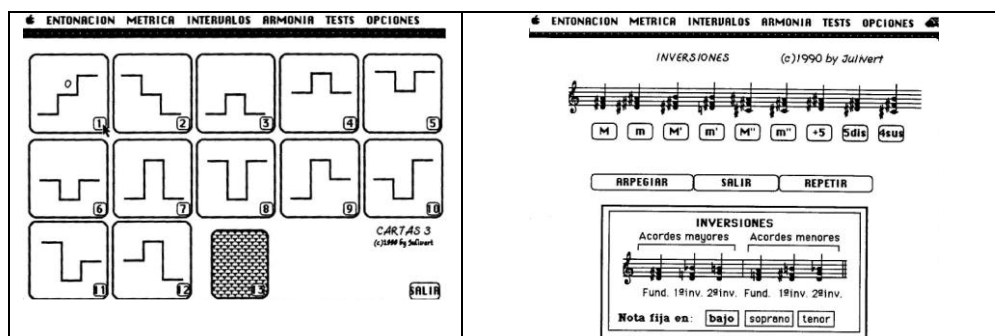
ENTONACION METRICA INTERVALOS ARMONIA TESTS OPCIONES

o

1 2 3 4 5

6 7 8 9 10

11 12 13

CARTAS 3
(c)1990 by Julvert

SALIR

ENTONACION METRICA INTERVALOS ARMONIA TESTS OPCIONES

INVERSIONES (c)1990 by Julvert

M m M' m' M'' m'' +5 5dis 4sus

ARPEGIAR SALIR REPETIR

INVERSIONES

Acordes mayores Acordes menores

Fund. 1ºinv. 2ºinv. Fund. 1ºinv. 2ºinv.

Nota fija en: bajo soprano tenor